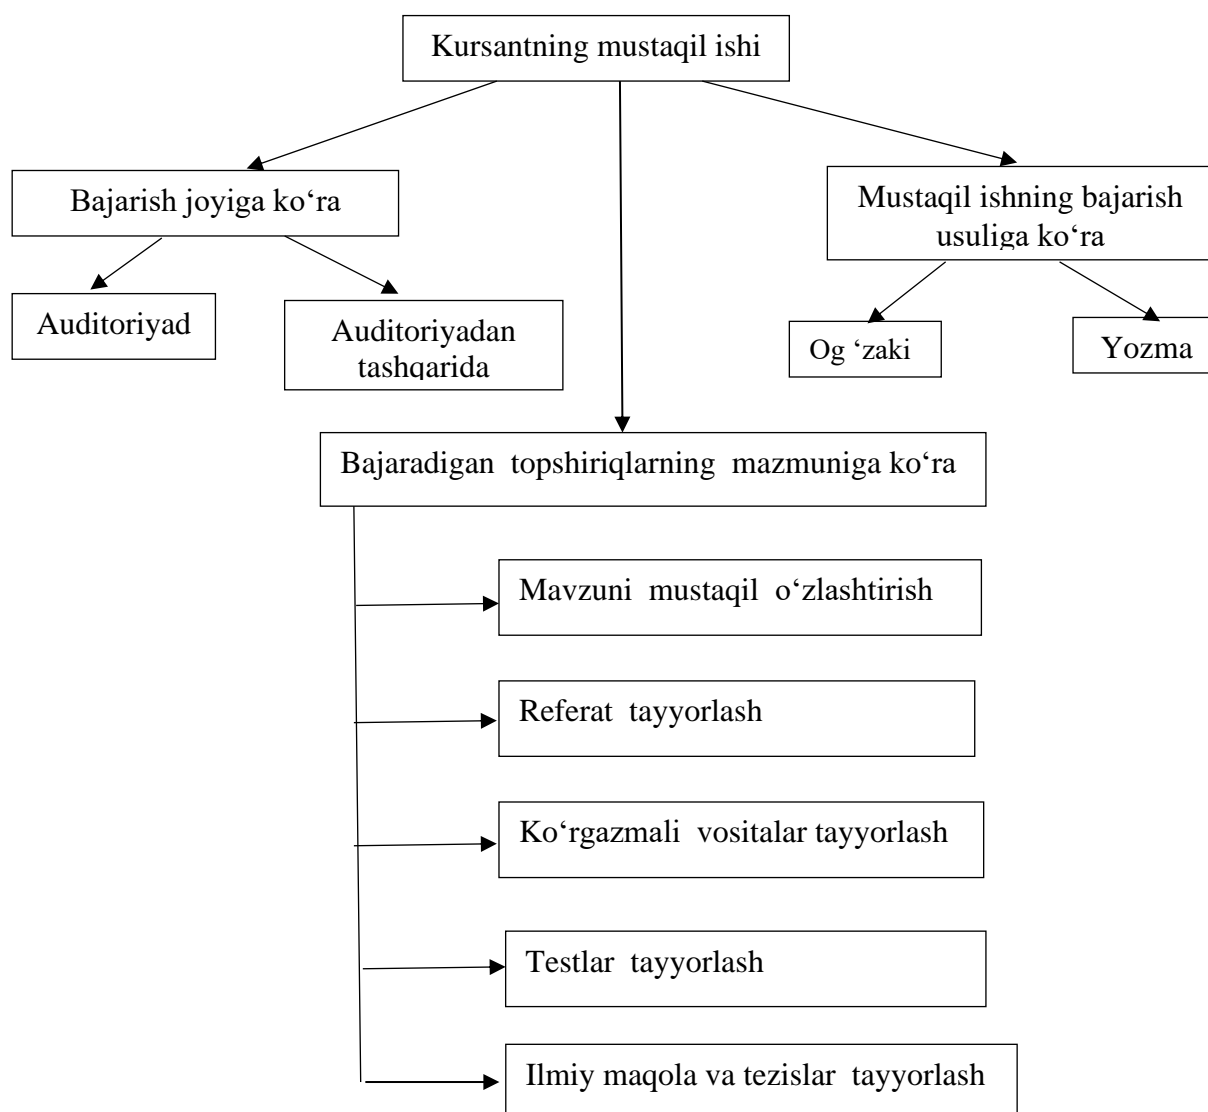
Kursantning mustaqil ishi

Bajarish joyiga ko‘ra

Auditoriyad

Auditoriyadan tashqarida

Mustaqil ishning bajarish usuliga ko‘ra

Og ‘zaki

Yozma

Bajaradigan topshiriqlarning mazmuniga ko‘ra

Mavzuni mustaqil o‘zlashtirish

Referat tayyorlash

Ko‘rgazmali vositalar tayyorlash

Testlar tayyorlash

Ilmiy maqola va tezislar tayyorlash